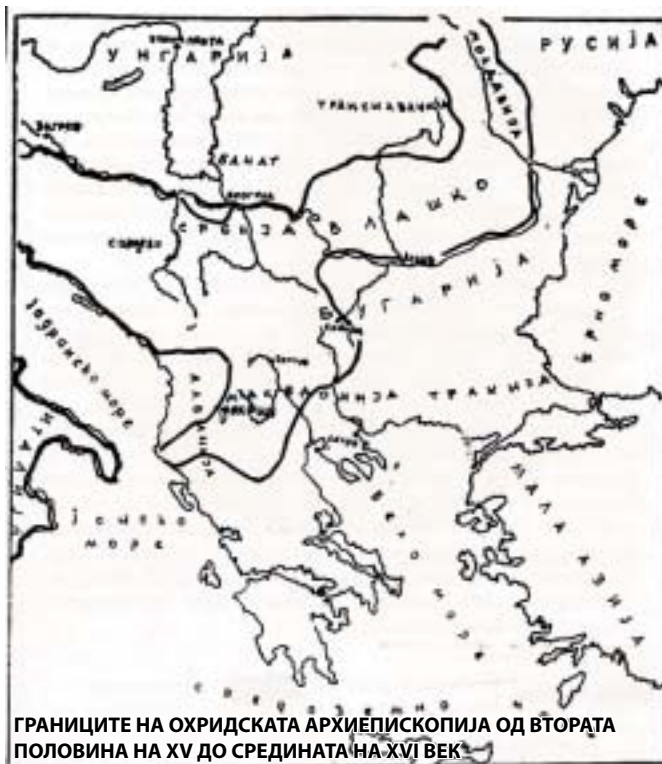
УНГАРИЈА
РУСИЈА
МОЛДАВИЈА
ТРАНСИЛВАНИЈА
Загреб
БАНАТ
Белград
ВЛАШКО
СРБИЈА
Сараево
Никопол
БУГАРИЈА
Црно море
Јадранско море
Софија
АЛБАНИЈА
Охрид
МАКЕДОНИЈА
ТРАКИЈА
ИТАЛИЈА
Јонско море
Егејско море
МАЛА АЗИЈА
Средоземно море
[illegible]
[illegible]

ГРАНИЦИТЕ НА ОХРИДСКАТА АРХИЕПИСКОПИЈА ОД ВТОРАТА ПОЛОВИНА НА XV ДО СРЕДИНАТА НА XVI ВЕК